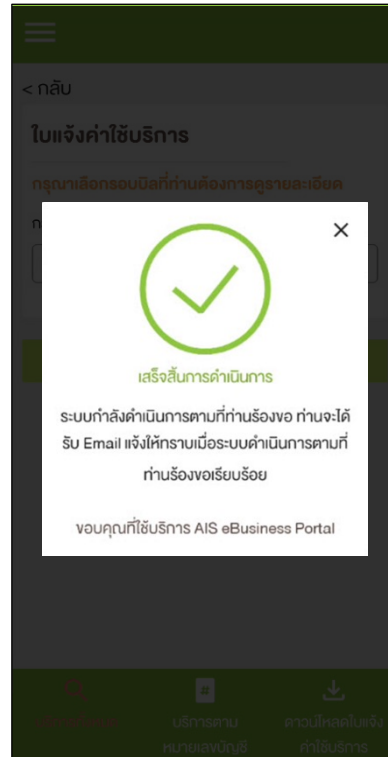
< กลับ

ใบแจ้งค่าใช้บริการ

กรุณาเลือกรอบบิลที่ท่านต้องการดูรายละเอียด

ก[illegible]

×

เสร็จสิ้นการดำเนินการ

ระบบกำลังดำเนินการตามที่ท่านร้องขอ ท่านจะได้รับ Email แจ้งให้ทราบเมื่อระบบดำเนินการตามที่ท่านร้องขอเรียบร้อย

ขอบคุณที่ใช้บริการ AIS eBusiness Portal

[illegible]

บริการตาม หมายเลขบัญชี

ดาวน์โหลดใบแจ้ง ค่าใช้บริการ